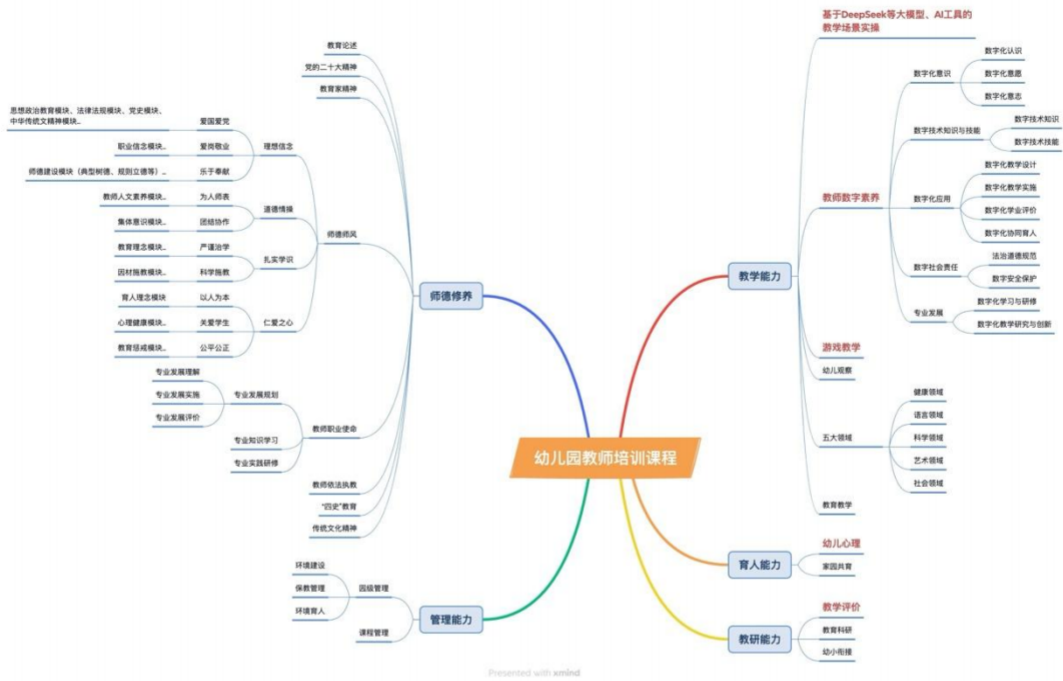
幼儿园教师培训课程

师德修养

教育论述
党的二十大精神
教育家精神

师德师风
理想信念
爱国爱党
思想政治教育模块、法律法规模块、党史模块、中华传统文精神模块...
爱岗敬业
职业信念模块...
乐于奉献
师德建设模块（典型树德、规则立德等）...
道德情操
为人师表
教师人文素养模块...
团结协作
集体意识模块...
扎实学识
严谨治学
教育理念模块...
科学施教
因材施教模块...
仁爱之心
以人为本
育人理念模块
关爱学生
心理健康模块
公平公正
教育惩戒模块...

教师职业使命
专业发展规划
专业发展理解
专业发展实施
专业发展评价
专业知识学习
专业实践研修

教师依法执教
"四史"教育
传统文化精神

管理能力
园级管理
环境建设
保教管理
环境育人
课程管理

教学能力
基于DeepSeek等大模型、AI工具的教学场景实操
教师数字素养
数字化意识
数字化认识
数字化意愿
数字化意志
数字技术知识与技能
数字技术知识
数字技术技能
数字化应用
数字化教学设计
数字化教学实施
数字化学业评价
数字化协同育人
数字社会责任
法治道德规范
数字安全保护
专业发展
数字化学习与研修
数字化教学研究与创新
游戏教学
幼儿观察
五大领域
健康领域
语言领域
科学领域
艺术领域
社会领域
教育教学

育人能力
幼儿心理
家园共育

教研能力
教学评价
教育科研
幼小衔接

Presented with xmind